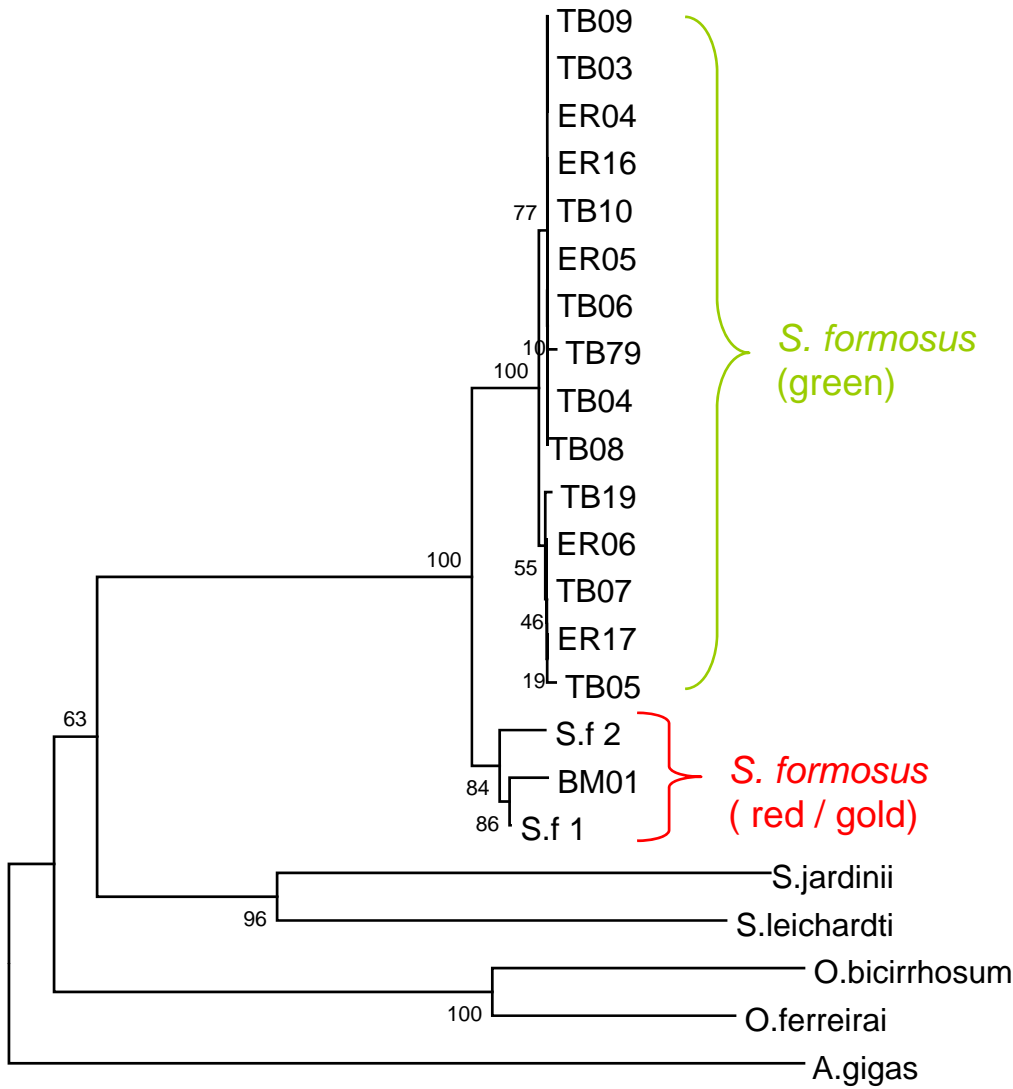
TB09
TB03
ER04
ER16
77
TB10
ER05
TB06
10
TB79
100
TB04
TB08
TB19
ER06
55
TB07
46
ER17
19
TB05

S. formosus
(green)

100
63
S.f 2
84
BM01
86
S.f 1

S. formosus
( red / gold)

S.jardinii
96
S.leichardti
O.bicirrhosum
100
O.ferreirai
A.gigas